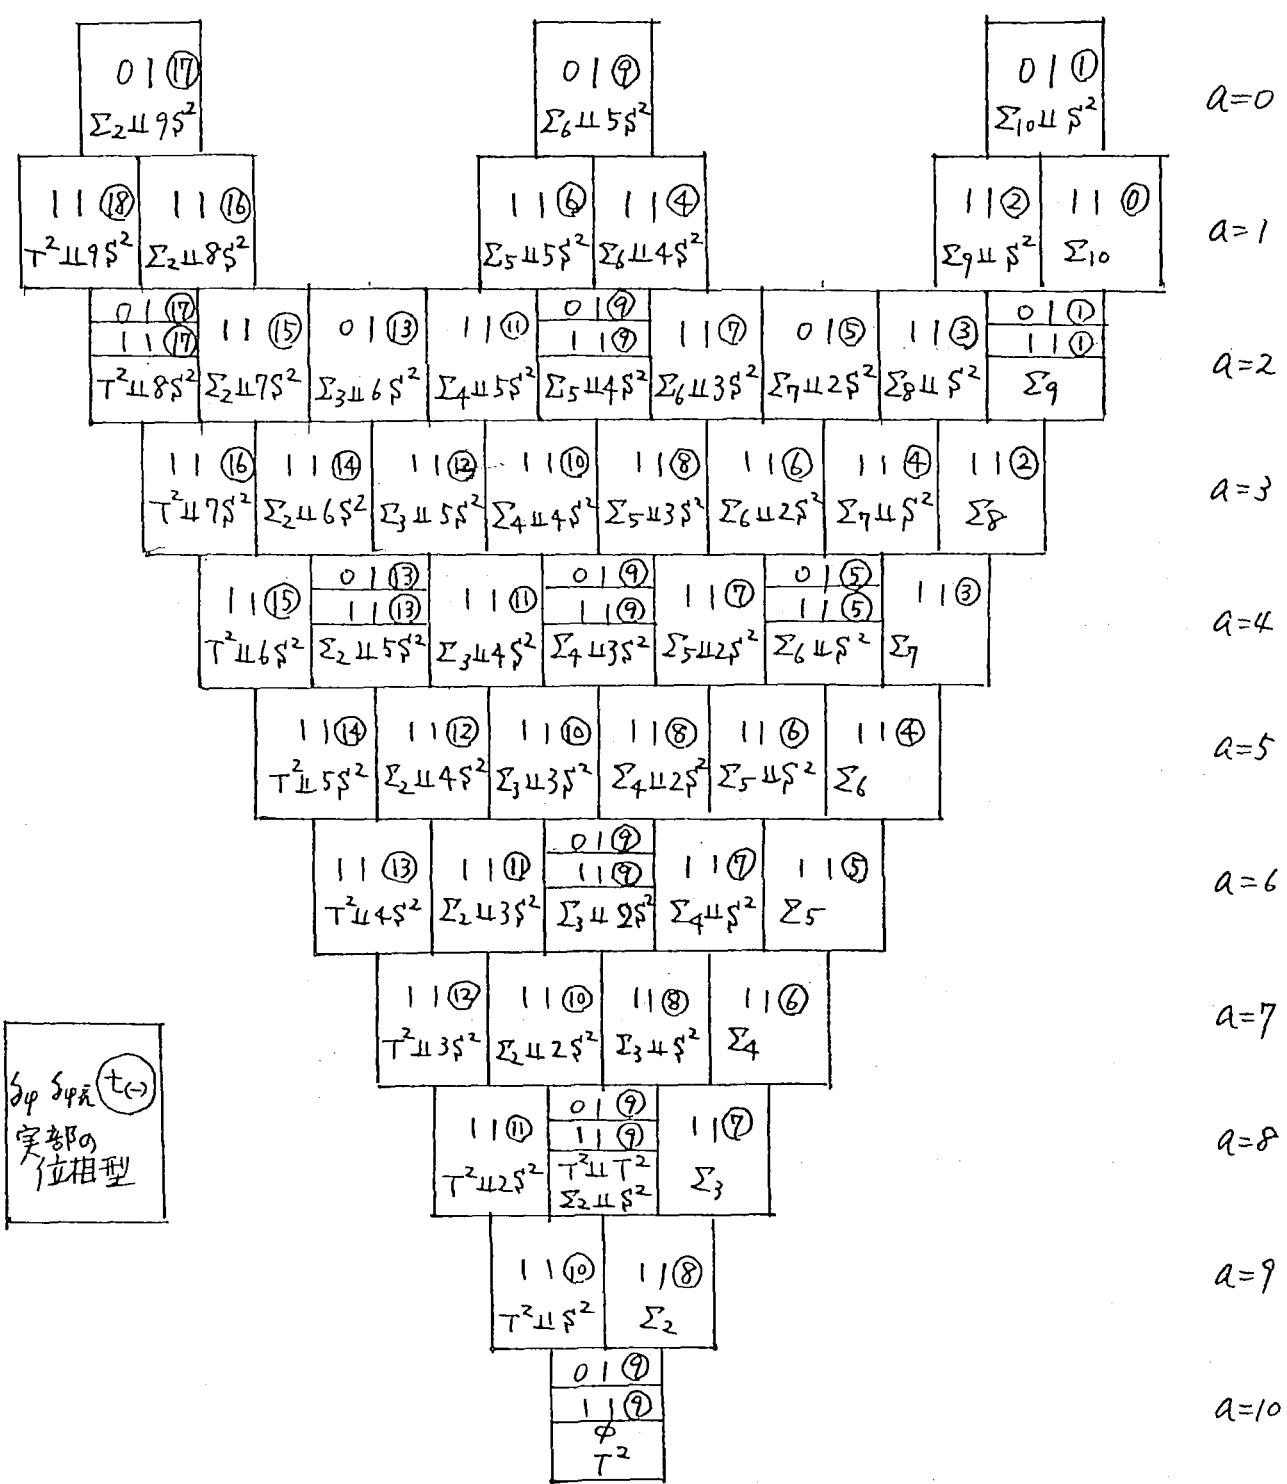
0 1 ⑰
$\Sigma_2 \amalg 9S^2$

0 1 ⑨
$\Sigma_6 \amalg 5S^2$

0 1 ①
$\Sigma_{10} \amalg S^2$

a=0

1 1 ⑱
$T^2 \amalg 9S^2$

1 1 ⑯
$\Sigma_2 \amalg 8S^2$

1 1 ⑥
$\Sigma_5 \amalg 5S^2$

1 1 ④
$\Sigma_6 \amalg 4S^2$

1 1 ②
$\Sigma_9 \amalg S^2$

1 1 ⓪
$\Sigma_{10}$

a=1

0 1 ⑰
1 1 ⑰
$T^2 \amalg 8S^2$

1 1 ⑮
$\Sigma_2 \amalg 7S^2$

0 1 ⑬
$\Sigma_3 \amalg 6S^2$

1 1 ⑪
$\Sigma_4 \amalg 5S^2$

0 1 ⑨
1 1 ⑨
$\Sigma_5 \amalg 4S^2$

1 1 ⑦
$\Sigma_6 \amalg 3S^2$

0 1 ⑤
$\Sigma_7 \amalg 2S^2$

1 1 ③
$\Sigma_8 \amalg S^2$

0 1 ①
1 1 ①
$\Sigma_9$

a=2

1 1 ⑯
$T^2 \amalg 7S^2$

1 1 ⑭
$\Sigma_2 \amalg 6S^2$

1 1 ⑫
$\Sigma_3 \amalg 5S^2$

1 1 ⑩
$\Sigma_4 \amalg 4S^2$

1 1 ⑧
$\Sigma_5 \amalg 3S^2$

1 1 ⑥
$\Sigma_6 \amalg 2S^2$

1 1 ④
$\Sigma_7 \amalg S^2$

1 1 ②
$\Sigma_8$

a=3

1 1 ⑮
$T^2 \amalg 6S^2$

0 1 ⑬
1 1 ⑬
$\Sigma_2 \amalg 5S^2$

1 1 ⑪
$\Sigma_3 \amalg 4S^2$

0 1 ⑨
1 1 ⑨
$\Sigma_4 \amalg 3S^2$

1 1 ⑦
$\Sigma_5 \amalg 2S^2$

0 1 ⑤
1 1 ⑤
$\Sigma_6 \amalg S^2$

1 1 ③
$\Sigma_7$

a=4

1 1 ⑭
$T^2 \amalg 5S^2$

1 1 ⑫
$\Sigma_2 \amalg 4S^2$

1 1 ⑩
$\Sigma_3 \amalg 3S^2$

1 1 ⑧
$\Sigma_4 \amalg 2S^2$

1 1 ⑥
$\Sigma_5 \amalg S^2$

1 1 ④
$\Sigma_6$

a=5

1 1 ⑬
$T^2 \amalg 4S^2$

1 1 ⑪
$\Sigma_2 \amalg 3S^2$

0 1 ⑨
1 1 ⑨
$\Sigma_3 \amalg 2S^2$

1 1 ⑦
$\Sigma_4 \amalg S^2$

1 1 ⑤
$\Sigma_5$

a=6

1 1 ⑫
$T^2 \amalg 3S^2$

1 1 ⑩
$\Sigma_2 \amalg 2S^2$

1 1 ⑧
$\Sigma_3 \amalg S^2$

1 1 ⑥
$\Sigma_4$

a=7

$\delta_\varphi$ $\delta_{\varphi元}$ $t_{(-)}$
実部の
位相型

1 1 ⑪
$T^2 \amalg 2S^2$

0 1 ⑨
1 1 ⑨
$T^2 \amalg T^2$
$\Sigma_2 \amalg S^2$

1 1 ⑦
$\Sigma_3$

a=8

1 1 ⑩
$T^2 \amalg S^2$

1 1 ⑧
$\Sigma_2$

a=9

0 1 ⑨
1 1 ⑨
$\phi$
$T^2$

a=10